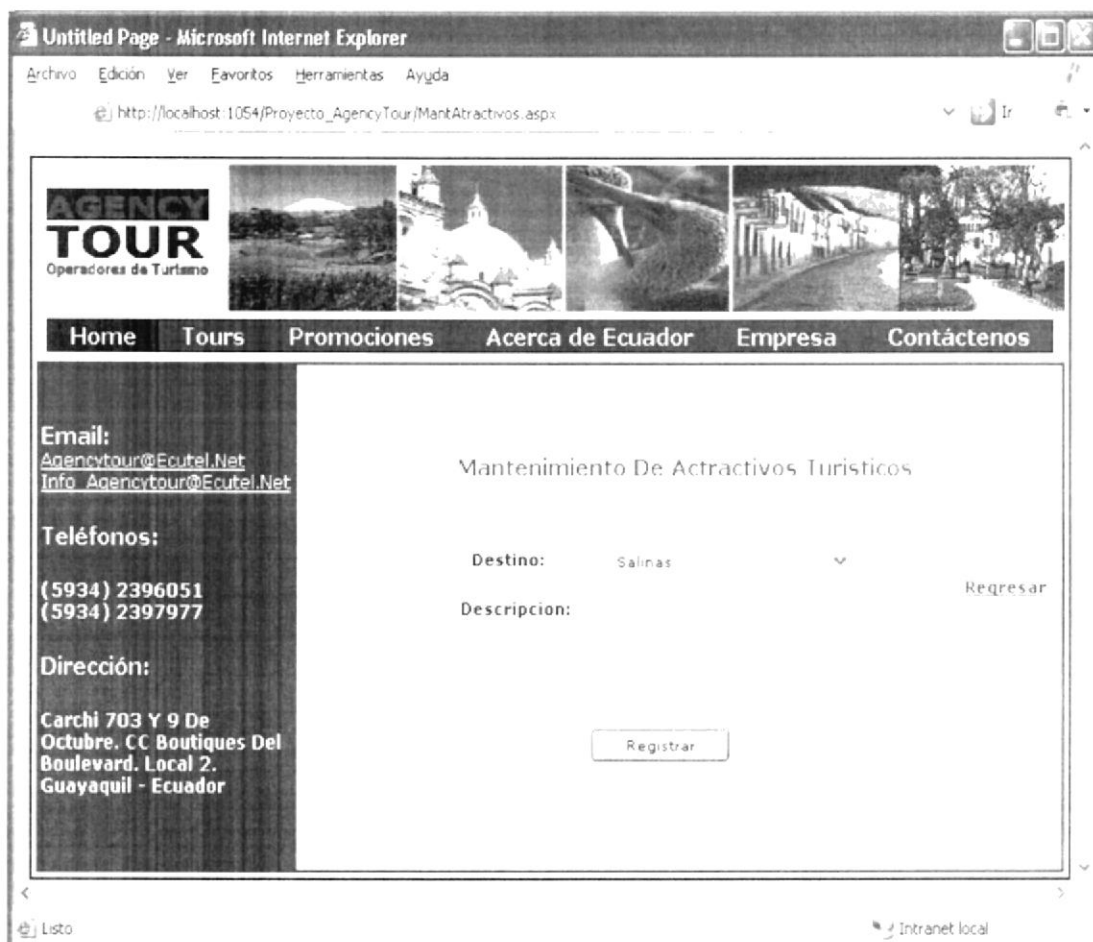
Untitled Page - Microsoft Internet Explorer

Archivo Edición Ver Favoritos Herramientas Ayuda

http://localhost:1054/Proyecto_AgencyTour/MantAtractivos.aspx

Ir

AGENCY TOUR
Operadores de Turismo

Home Tours Promociones Acerca de Ecuador Empresa Contáctenos

Email:
Agencytour@Ecutel.Net
Info_Agencytour@Ecutel.Net

Teléfonos:

(5934) 2396051
(5934) 2397977

Dirección:

Carchi 703 Y 9 De Octubre. CC Boutiques Del Boulevard. Local 2. Guayaquil - Ecuador

Mantenimiento De Actractivos Turisticos

Destino: Salinas

Descripcion:

Regresar

Registrar

Listo

Intranet local